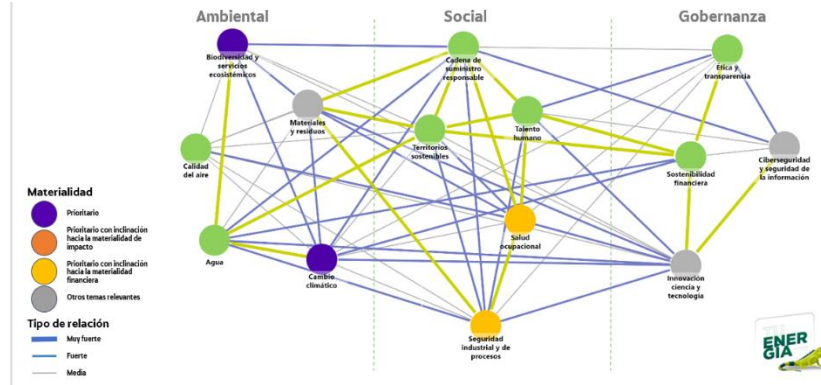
Ambiental

Social

Gobernanza

Biodiversidad y servicios ecosistémicos

Cadena de suministro responsable

Ética y transparencia

Materiales y residuos

Talento humano

Territorios sostenibles

Calidad del aire

Sostenibilidad financiera

Ciberseguridad y seguridad de la información

Materialidad

Prioritario

Prioritario con inclinación hacia la materialidad de impacto

Prioritario con inclinación hacia la materialidad financiera

Otros temas relevantes

Salud ocupacional

Agua

Cambio climático

Innovación ciencia y tecnología

Tipo de relación

Muy fuerte

Fuerte

Media

Seguridad industrial y de procesos

TU ENERGÍA